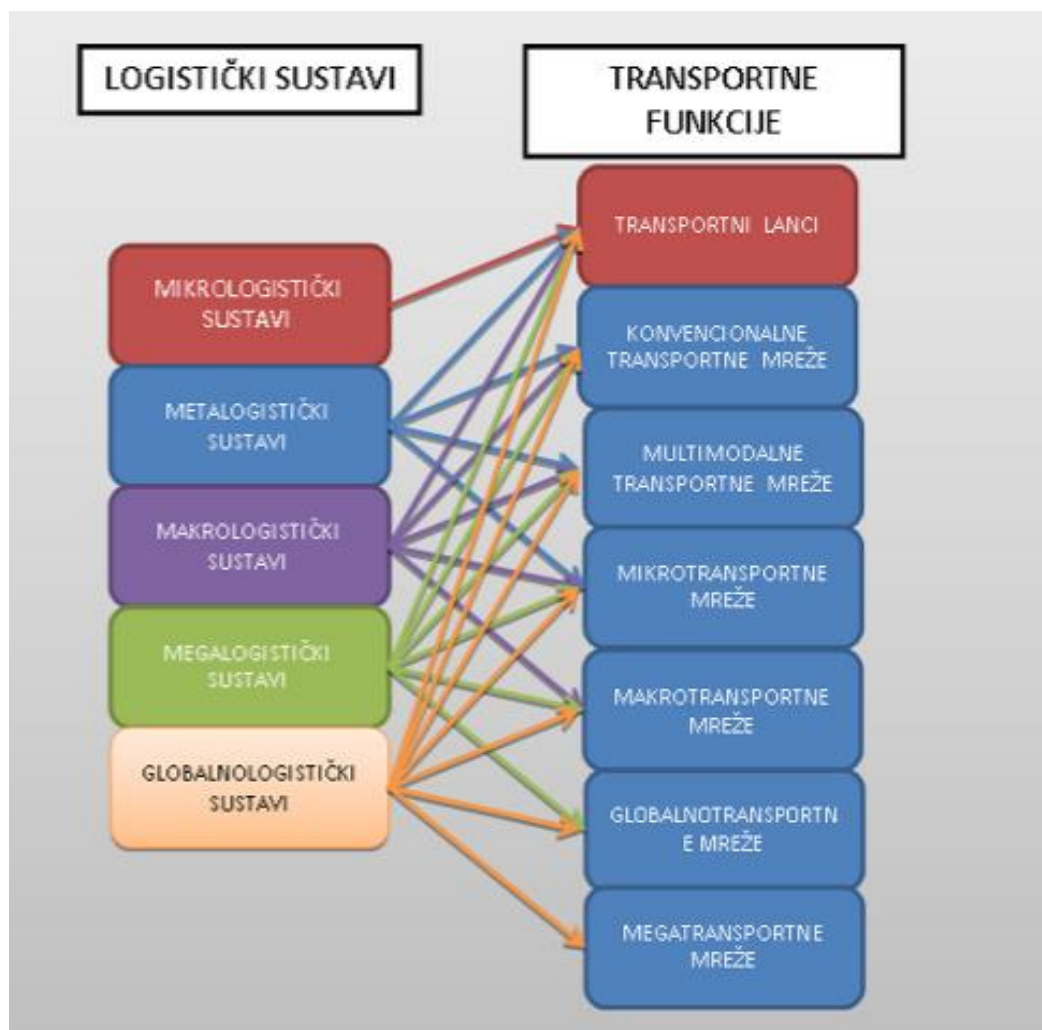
LOGISTIČKI SUSTAVI

TRANSPORTNE FUNKCIJE

MIKROLOGISTIČKI SUSTAVI

METALOGISTIČKI SUSTAVI

MAKROLOGISTIČKI SUSTAVI

MEGALOGISTIČKI SUSTAVI

GLOBALNOLOGISTIČKI SUSTAVI

TRANSPORTNI LANCI

KONVENCIONALNE TRANSPORTNE MREŽE

MULTIMODALNE TRANSPORTNE MREŽE

MIKROTRANSPORTNE MREŽE

MAKROTRANSPORTNE MREŽE

GLOBALNOTRANSPORTN E MREŽE

MEGATRANSPORTNE MREŽE